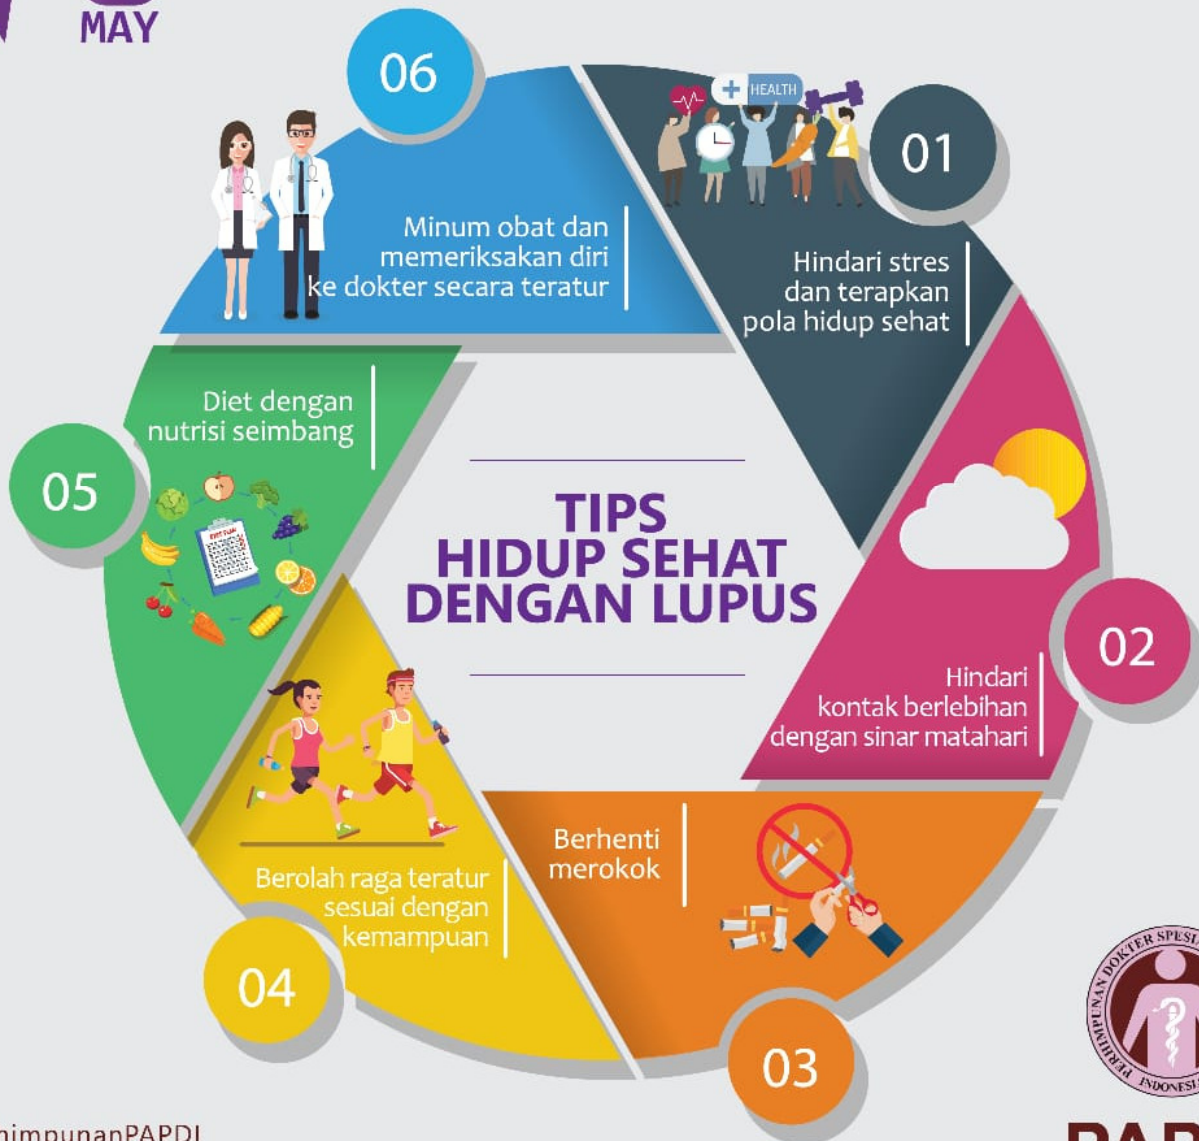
MAY

06

Minum obat dan memeriksakan diri ke dokter secara teratur

HEALTH

01

Hindari stres dan terapkan pola hidup sehat

Diet dengan nutrisi seimbang

05

TIPS HIDUP SEHAT DENGAN LUPUS

02

Hindari kontak berlebihan dengan sinar matahari

Berhenti merokok

Berolah raga teratur sesuai dengan kemampuan

04

03

PERHIMPUNAN DOKTER SPESI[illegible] INDONESI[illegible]

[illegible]himpunanPAPDI

PAP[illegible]